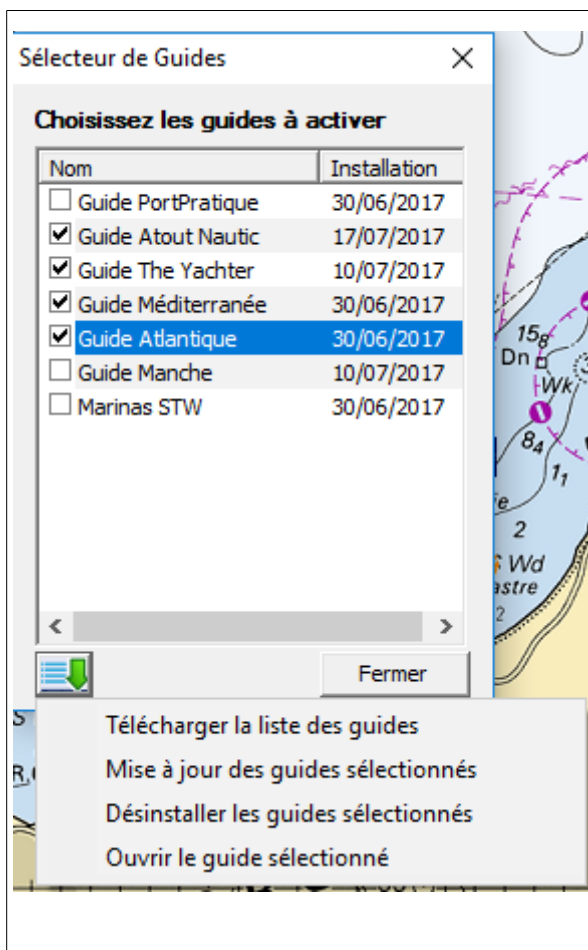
Sélecteur de Guides

Choisissez les guides à activer

| Nom | Installation |
|---|---|
| Guide PortPratique | 30/06/2017 |
| Guide Atout Nautic | 17/07/2017 |
| Guide The Yachter | 10/07/2017 |
| Guide Méditerranée | 30/06/2017 |
| Guide Atlantique | 30/06/2017 |
| Guide Manche | 10/07/2017 |
| Marinas STW | 30/06/2017 |

Fermer

Télécharger la liste des guides
Mise à jour des guides sélectionnés
Désinstaller les guides sélectionnés
Ouvrir le guide sélectionné

$15_8$ Dn Wk $8_4$ $1_1$ 2 Wd astre